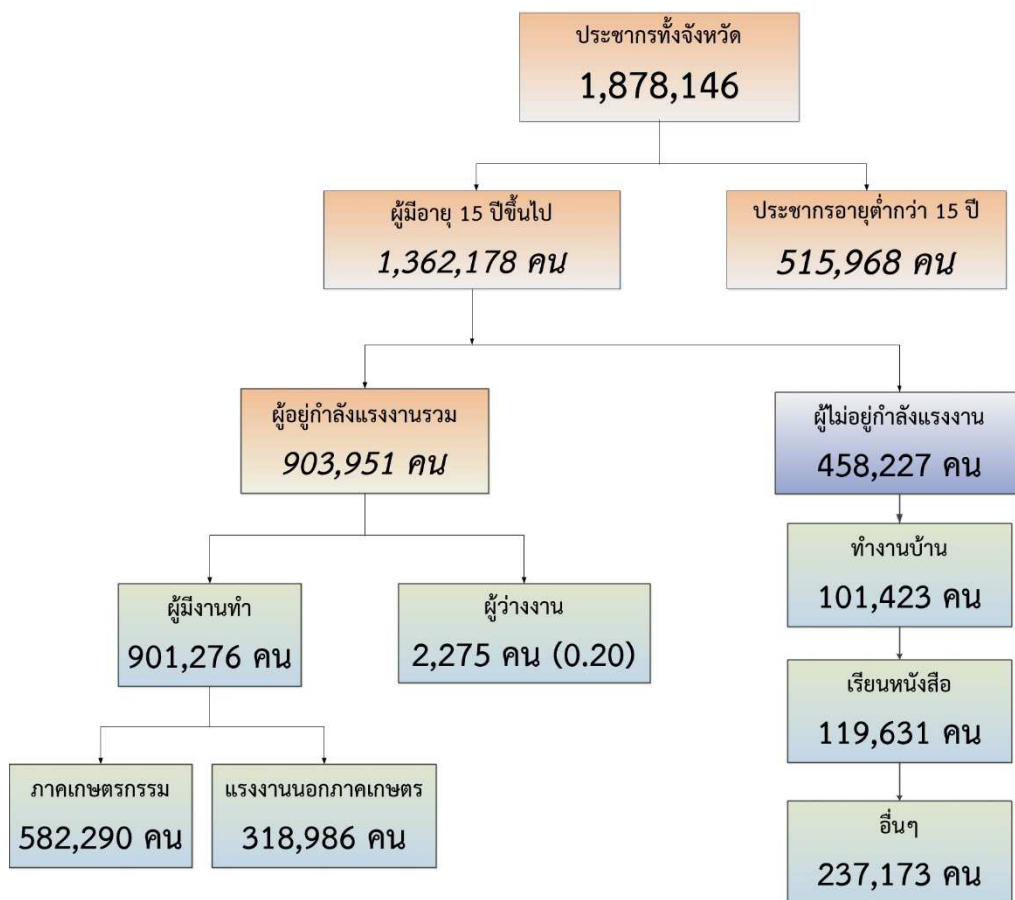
ประชากรทั้งจังหวัด
1,878,146

ผู้มีอายุ 15 ปีขึ้นไป
1,362,178 คน

ประชากรอายุต่ำกว่า 15 ปี
515,968 คน

ผู้อยู่กำลังแรงงานรวม
903,951 คน

ผู้ไม่อยู่กำลังแรงงาน
458,227 คน

ทำงานบ้าน
101,423 คน

ผู้มีงานทำ
901,276 คน

ผู้ว่างงาน
2,275 คน (0.20)

เรียนหนังสือ
119,631 คน

ภาคเกษตรกรรม
582,290 คน

แรงงานนอกภาคเกษตร
318,986 คน

อื่นๆ
237,173 คน